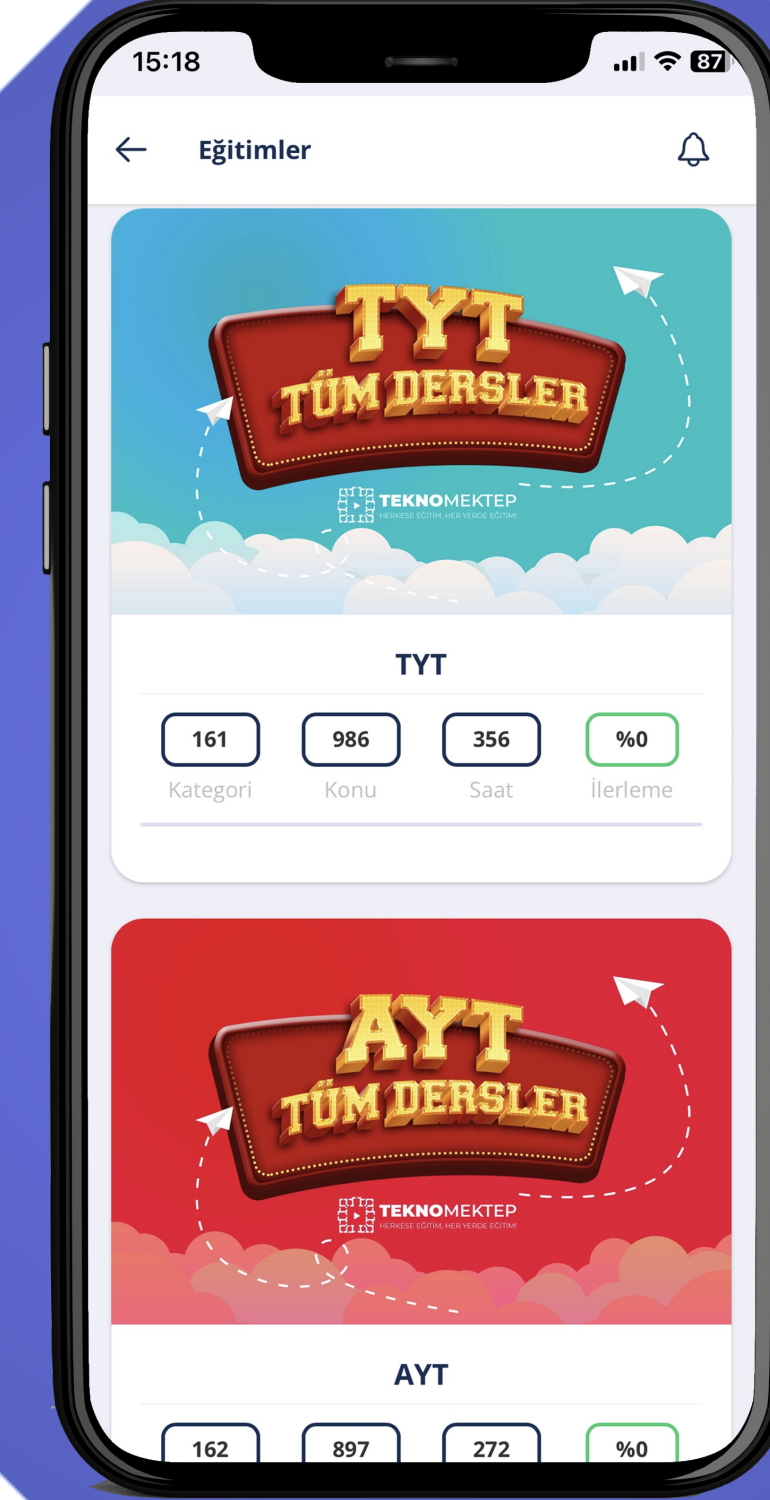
15:18

87

Eğitimler

TYT
TÜM DERSLER

TEKNOMEKTEP
HERKESE EĞİTİM, HER YERDE EĞİTİM!

TYT

| 161 | 986 | 356 | %0 |
|---|---|---|---|
| Kategori | Konu | Saat | İlerleme |

AYT
TÜM DERSLER

TEKNOMEKTEP
HERKESE EĞİTİM, HER YERDE EĞİTİM!

AYT

| 162 | 897 | 272 | %0 |
|---|---|---|---|